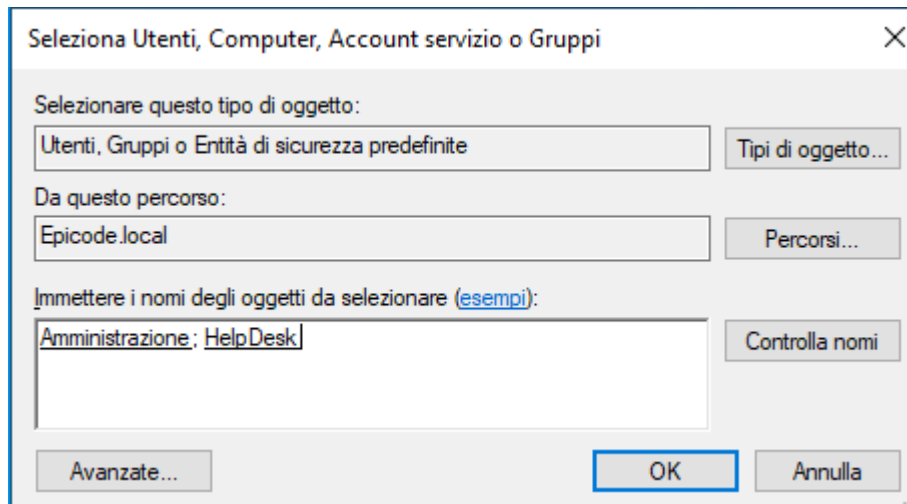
Seleziona Utenti, Computer, Account servizio o Gruppi

×

Selezionare questo tipo di oggetto:

Utenti, Gruppi o Entità di sicurezza predefinite

Tipi di oggetto...

Da questo percorso:

Epicode.local

Percorsi...

Immettere i nomi degli oggetti da selezionare (esempi):

Amministrazione; HelpDesk

Controlla nomi

Avanzate...

OK

Annulla